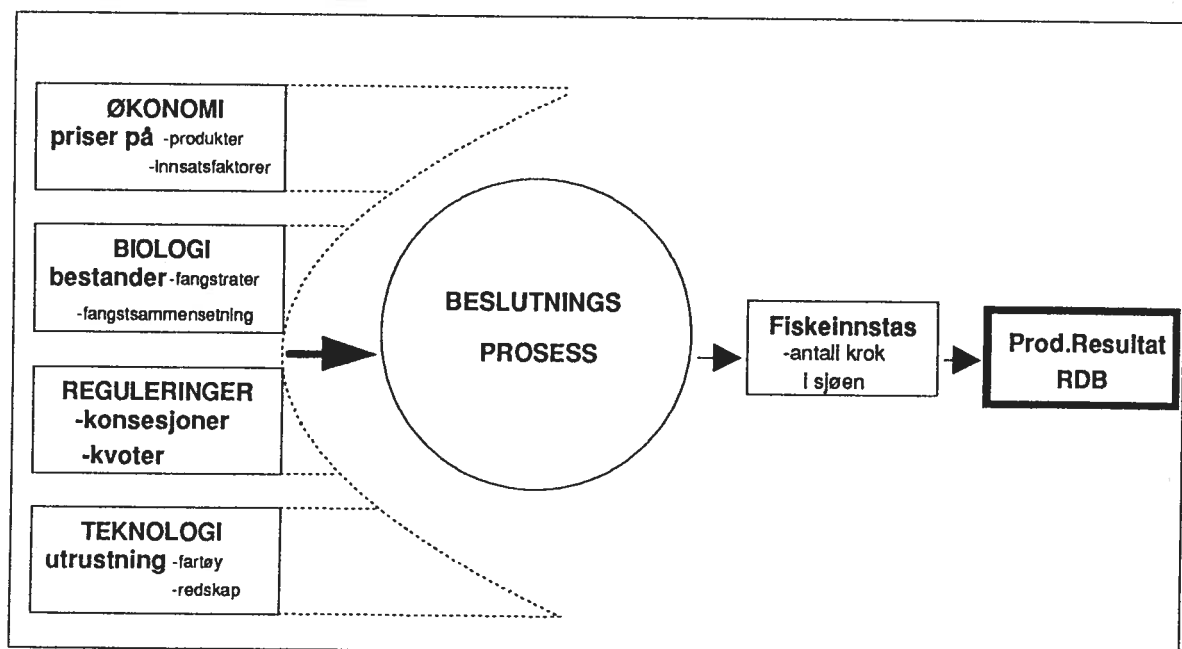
ØKONOMI
priser på -produkter
-innsatsfaktorer

BIOLOGI
bestander -fangstrater
-fangstsammensetning

REGULERINGER
-konsesjoner
-kvoter

TEKNOLOGI
utrustning -fartøy
-redskap

BESLUTNINGS
PROSESS

Fiskeinnstas
-antall krok
i sjøen

Prod.Resultat
RDB